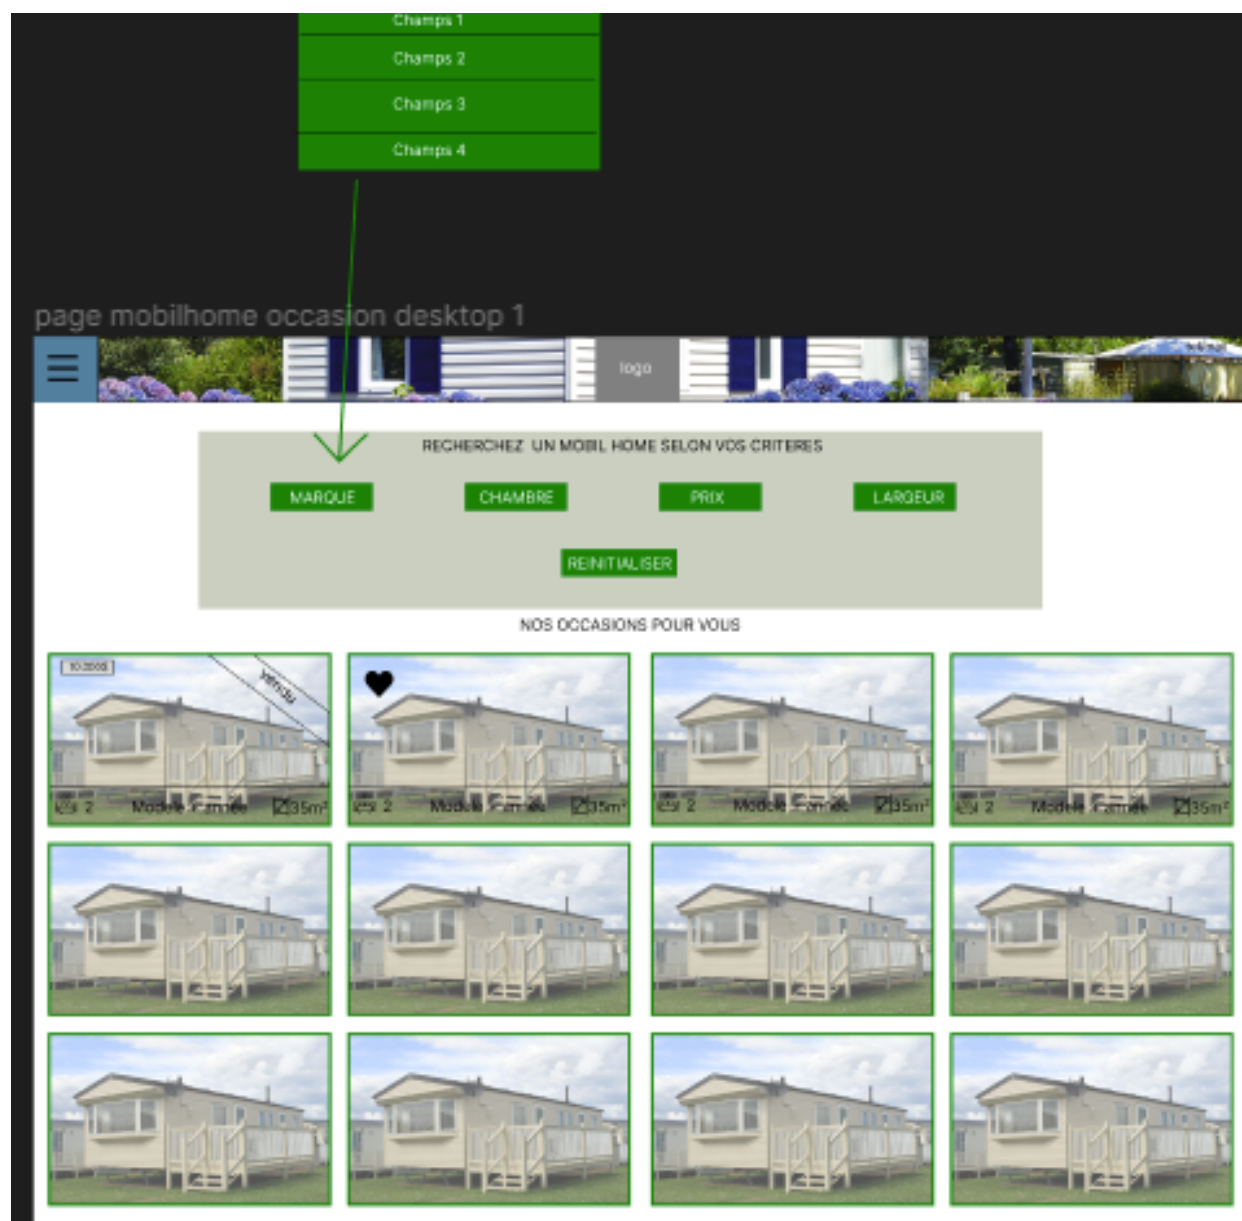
Champs 1

Champs 2

Champs 3

Champs 4

page mobilhome occasion desktop 1

logo

RECHERCHEZ UN MOBIL HOME SELON VOS CRITERES

MARQUE

CHAMBRE

PRIX

LARGEUR

REINITIALISER

NOS OCCASIONS POUR VOUS

10.000$

vendu

2 Modele Année 35m²

2 Modele Année 35m²

2 Modele Année 35m²

2 Modele Année 35m²